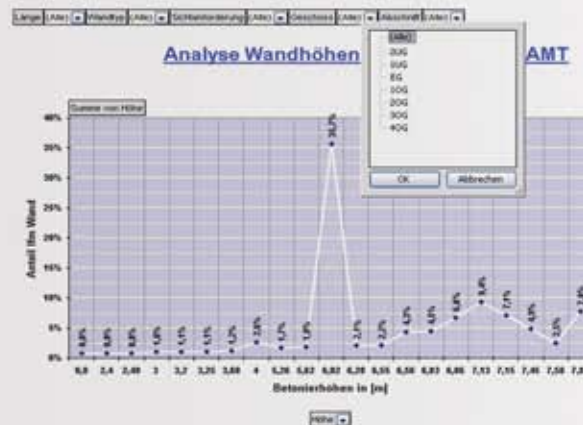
Länge (Alle) ▾ Wandtyp (Alle) ▾ Sichtanforderung (Alle) ▾ Geschoss (Alle) ▾ Abschnitt (Alle) ▾

Analyse Wandhöhen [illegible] AMT

(Alle)
2UG
1UG
EG
1OG
2OG
3OG
4OG

OK
Abbrechen

Summe von Höhe

40%
35%
30%
25%
20%
15%
10%
5%
0%

Anteil lfm Wand

35,3%

Betonierhöhen in [m]

Höhe ▾